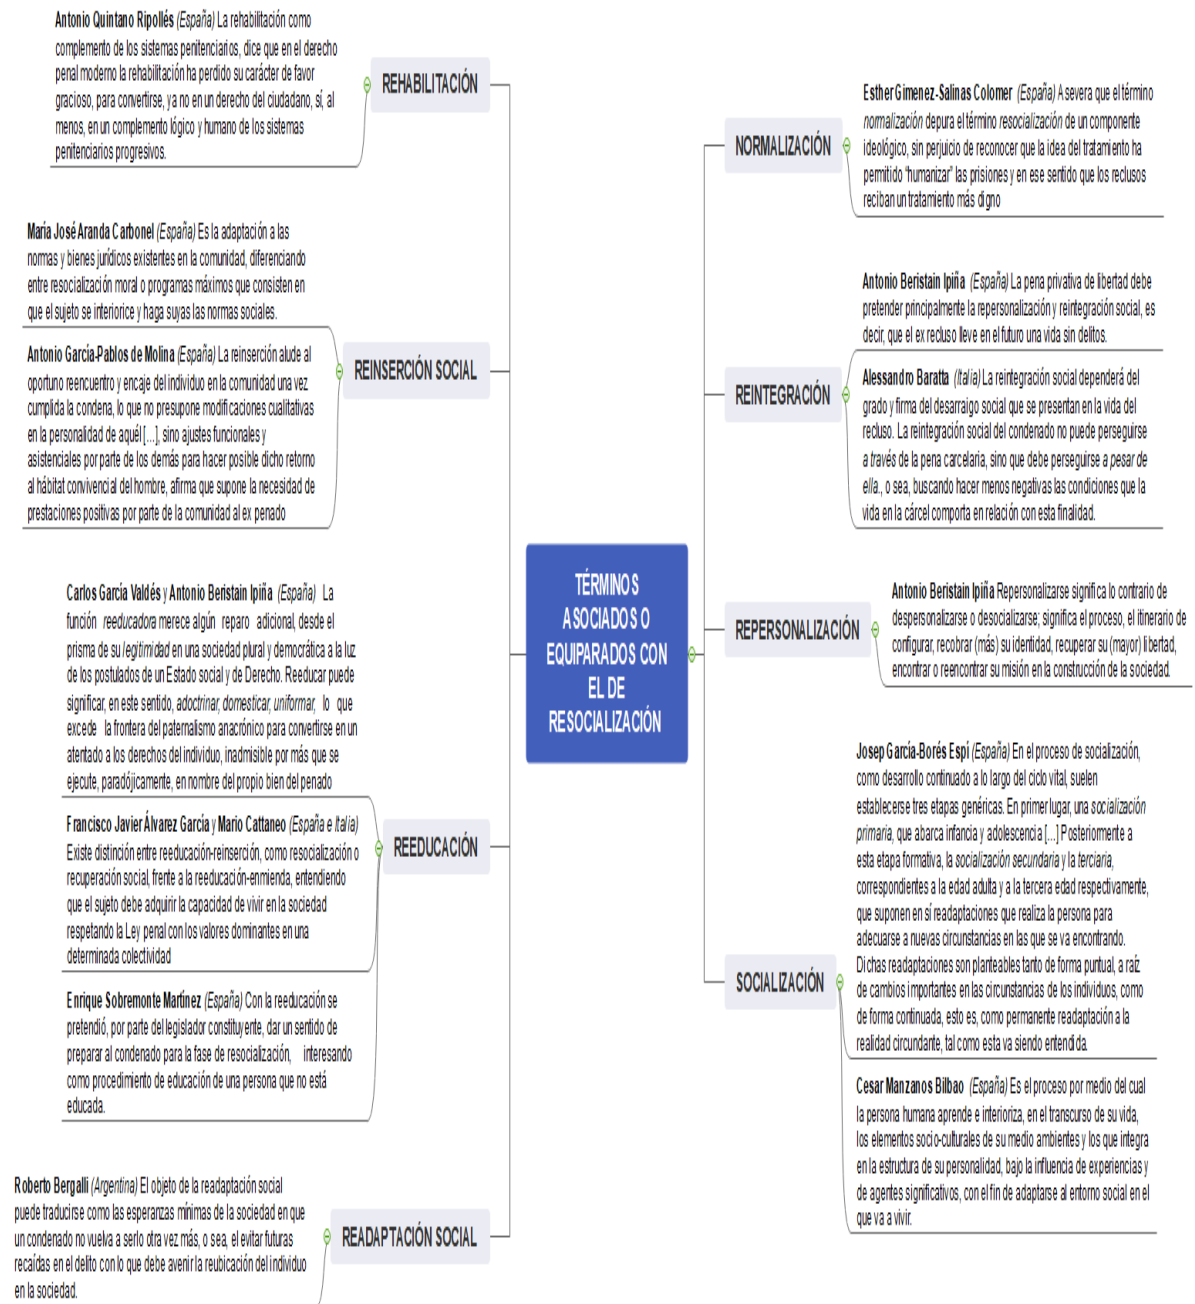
TÉRMINOS ASOCIADOS O EQUIPARADOS CON EL DE RESOCIALIZACIÓN

REHABILITACIÓN

Antonio Quintano Ripollés (España) La rehabilitación como complemento de los sistemas penitenciarios, dice que en el derecho penal moderno la rehabilitación ha perdido su carácter de favor gracioso, para convertirse, ya no en un derecho del ciudadano, sí, al menos, en un complemento lógico y humano de los sistemas penitenciarios progresivos.

REINSERCIÓN SOCIAL

María José Aranda Carbonel (España) Es la adaptación a las normas y bienes jurídicos existentes en la comunidad, diferenciando entre resocialización moral o programas máximos que consisten en que el sujeto se interiorice y haga suyas las normas sociales.

Antonio García-Pablos de Molina (España) La reinserción alude al oportuno reencuentro y encaje del individuo en la comunidad una vez cumplida la condena, lo que no presupone modificaciones cualitativas en la personalidad de aquél [...], sino ajustes funcionales y asistenciales por parte de los demás para hacer posible dicho retorno al hábitat convivencial del hombre, afirma que supone la necesidad de prestaciones positivas por parte de la comunidad al ex penado

REEDUCACIÓN

Carlos García Valdés y Antonio Beristain Ipiña (España) La función reeducadora merece algún reparo adicional, desde el prisma de su legitimidad en una sociedad plural y democrática a la luz de los postulados de un Estado social y de Derecho. Reeducar puede significar, en este sentido, adoctrinar, domesticar, uniformar, lo que excede la frontera del paternalismo anacrónico para convertirse en un atentado a los derechos del individuo, inadmisible por más que se ejecute, paradójicamente, en nombre del propio bien del penado

Francisco Javier Álvarez García y Mario Cattaneo (España e Italia) Existe distinción entre reeducación-reinserción, como resocialización o recuperación social, frente a la reeducación-enmienda, entendiendo que el sujeto debe adquirir la capacidad de vivir en la sociedad respetando la Ley penal con los valores dominantes en una determinada colectividad

Enrique Sobremonte Martínez (España) Con la reeducación se pretendió, por parte del legislador constituyente, dar un sentido de preparar al condenado para la fase de resocialización, interesando como procedimiento de educación de una persona que no está educada.

READAPTACIÓN SOCIAL

Roberto Bergalli (Argentina) El objeto de la readaptación social puede traducirse como las esperanzas mínimas de la sociedad en que un condenado no vuelva a serlo otra vez más, o sea, el evitar futuras recaídas en el delito con lo que debe avenir la reubicación del individuo en la sociedad.

NORMALIZACIÓN

Esther Gimenez-Salinas Colomer (España) Asevera que el término normalización depura el término resocialización de un componente ideológico, sin perjuicio de reconocer que la idea del tratamiento ha permitido "humanizar" las prisiones y en ese sentido que los reclusos reciban un tratamiento más digno

REINTEGRACIÓN

Antonio Beristain Ipiña (España) La pena privativa de libertad debe pretender principalmente la repersonalización y reintegración social, es decir, que el ex recluso lleve en el futuro una vida sin delitos.

Alessandro Baratta (Italia) La reintegración social dependerá del grado y firma del desarraigo social que se presentan en la vida del recluso. La reintegración social del condenado no puede perseguirse a través de la pena carcelaria, sino que debe perseguirse a pesar de ella, o sea, buscando hacer menos negativas las condiciones que la vida en la cárcel comporta en relación con esta finalidad.

REPERSONALIZACIÓN

Antonio Beristain Ipiña Repersonalizarse significa lo contrario de despersonalizarse o desocializarse; significa el proceso, el itinerario de configurar, recobrar (más) su identidad, recuperar su (mayor) libertad, encontrar o reencontrar su misión en la construcción de la sociedad.

SOCIALIZACIÓN

Josep García-Borés Espí (España) En el proceso de socialización, como desarrollo continuado a lo largo del ciclo vital, suelen establecerse tres etapas genéricas. En primer lugar, una socialización primaria, que abarca infancia y adolescencia [...] Posteriormente a esta etapa formativa, la socialización secundaria y la terciaria, correspondientes a la edad adulta y a la tercera edad respectivamente, que suponen en sí readaptaciones que realiza la persona para adecuarse a nuevas circunstancias en las que se va encontrando. Dichas readaptaciones son planteables tanto de forma puntual, a raíz de cambios importantes en las circunstancias de los individuos, como de forma continuada, esto es, como permanente readaptación a la realidad circundante, tal como esta va siendo entendida.

Cesar Manzanos Bilbao (España) Es el proceso por medio del cual la persona humana aprende e interioriza, en el transcurso de su vida, los elementos socio-culturales de su medio ambientes y los que integra en la estructura de su personalidad, bajo la influencia de experiencias y de agentes significativos, con el fin de adaptarse al entorno social en el que va a vivir.